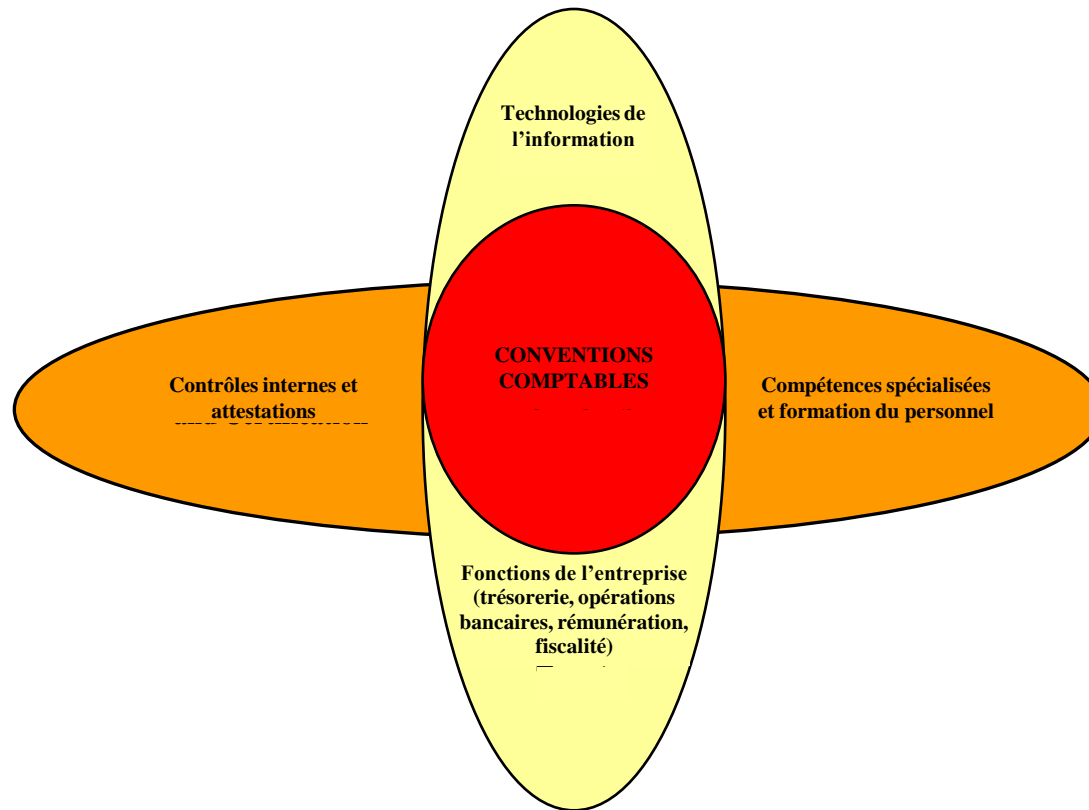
Technologies de l'information

Contrôles internes et attestations

CONVENTIONS COMPTABLES

Compétences spécialisées et formation du personnel

Fonctions de l'entreprise (trésorerie, opérations bancaires, rémunération, fiscalité)